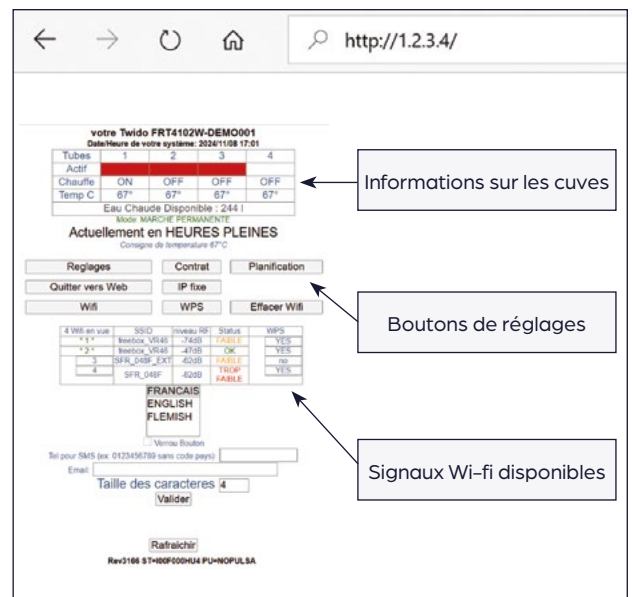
http://1.2.3.4/

votre Twido FRT4102W-DEMO001
Date/Heure de votre système: 2024/11/08 17:01

| Tubes | 1 | 2 | 3 | 4 |
|---|---|---|---|---|
| Actif | | | | |
| Chauffe | ON | OFF | OFF | OFF |
| Temp C | 67° | 67° | 67° | 67° |

Eau Chaude Disponible : 244 l
Mode: MARCHE PERMANENTE

Actuellement en HEURES PLEINES
Consigne de température 67°C

Informations sur les cuves

Reglages | Contrat | Planification
Quitter vers Web | IP fixe
Wifi | WPS | Effacer Wifi

Boutons de réglages

| 4 Wifi en vue | SSID | niveau RF | Status | WPS |
|---|---|---|---|---|
| * 1 * | freebox_VR45 | -74dB | FAIBLE | YES |
| * 2 * | freebox_VR45 | -47dB | OK | YES |
| 3 | SFR_048F_EXT | -82dB | FAIBLE | no |
| 4 | SFR_048F | -82dB | TROP FAIBLE | YES |

FRANCAIS
ENGLISH
FLEMISH

Verrou Bouton
Tel pour SMS (ex: 0123456789 sans code pays):
Email:
Taille des caracteres 4
Valider

Signaux Wi-fi disponibles

Rafraichir
Rev3166 ST=800F000HU4 PU=NOPULSA